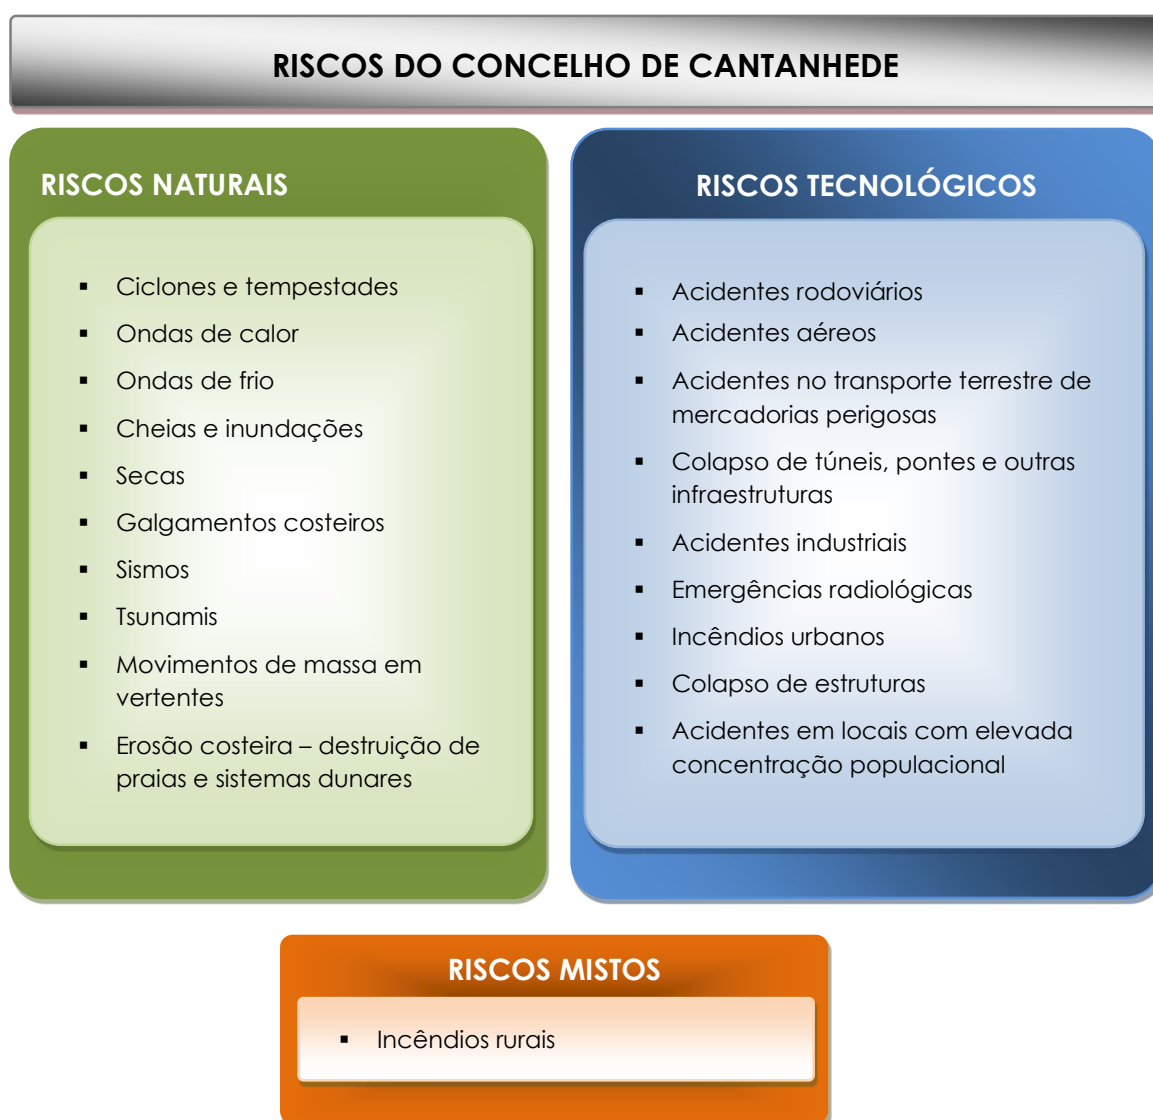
RISCOS DO CONCELHO DE CANTANHEDE

RISCOS NATURAIS

- Ciclones e tempestades
- Ondas de calor
- Ondas de frio
- Cheias e inundações
- Secas
- Galgamentos costeiros
- Sismos
- Tsunamis
- Movimentos de massa em vertentes
- Erosão costeira – destruição de praias e sistemas dunares

RISCOS TECNOLÓGICOS

- Acidentes rodoviários
- Acidentes aéreos
- Acidentes no transporte terrestre de mercadorias perigosas
- Colapso de túneis, pontes e outras infraestruturas
- Acidentes industriais
- Emergências radiológicas
- Incêndios urbanos
- Colapso de estruturas
- Acidentes em locais com elevada concentração populacional

RISCOS MISTOS

- Incêndios rurais